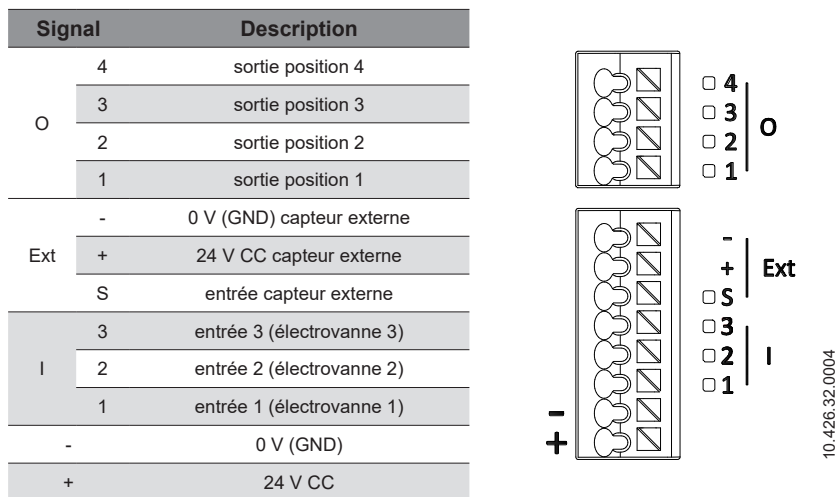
| Signal | | Description |
|---|---|---|
| O | 4 | sortie position 4 |
| | 3 | sortie position 3 |
| | 2 | sortie position 2 |
| | 1 | sortie position 1 |
| Ext | - | 0 V (GND) capteur externe |
| | + | 24 V CC capteur externe |
| | S | entrée capteur externe |
| I | 3 | entrée 3 (électrovanne 3) |
| | 2 | entrée 2 (électrovanne 2) |
| | 1 | entrée 1 (électrovanne 1) |
| - | | 0 V (GND) |
| + | | 24 V CC |

4
3
2
1
O

-
+
Ext
S
3
2
1
I
-
+

10.426.32.0004